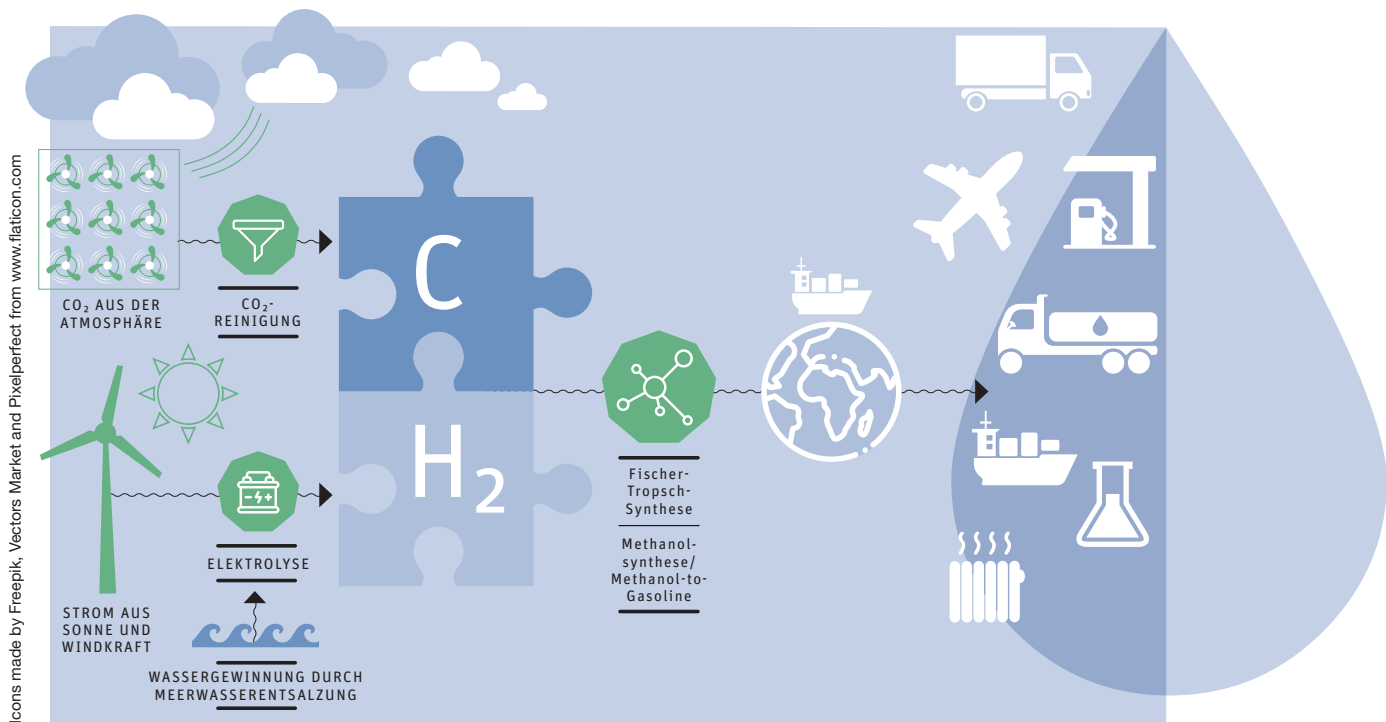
Icons made by Freepik, Vectors Market and Pixelperfect from www.flaticon.com

$CO_2$ AUS DER ATMOSPHÄRE

$CO_2$-REINIGUNG

C

$H_2$

STROM AUS SONNE UND WINDKRAFT

ELEKTROLYSE

WASSERGEWINNUNG DURCH MEERWASSERENTSALZUNG

Fischer-Tropsch-Synthese

Methanol-synthese/ Methanol-to-Gasoline